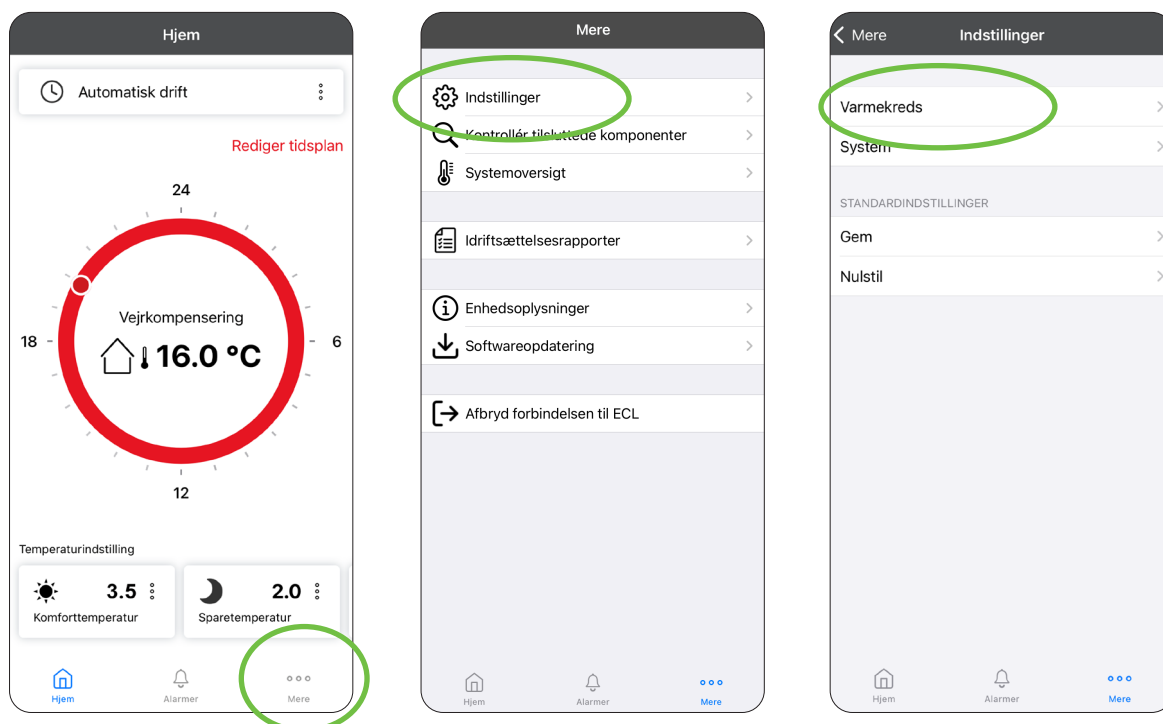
Hjem

Automatisk drift

Rediger tidsplan

24

18

6

12

Vejrkompensering

16.0 °C

Temperaturindstilling

3.5
Komforttemperatur

2.0
Sparetemperatur

Hjem Alarmer Mere

Mere

Indstillinger

Kontrollér tilsluttede komponenter

Systemoversigt

Idriftsættelsesrapporter

Enhedsoplysninger

Softwareopdatering

Afbryd forbindelsen til ECL

Hjem Alarmer Mere

Mere Indstillinger

Varmekreds

System

STANDARDINDSTILLINGER

Gem

Nulstil

Hjem Alarmer Mere